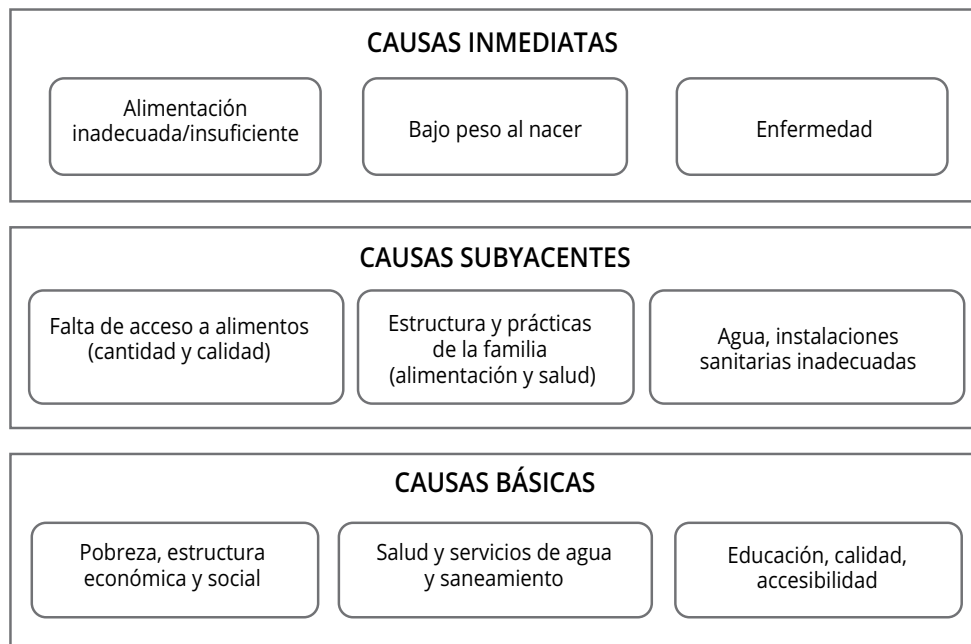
CAUSAS INMEDIATAS

Alimentación inadecuada/insuficiente

Bajo peso al nacer

Enfermedad

CAUSAS SUBYACENTES

Falta de acceso a alimentos (cantidad y calidad)

Estructura y prácticas de la familia (alimentación y salud)

Agua, instalaciones sanitarias inadecuadas

CAUSAS BÁSICAS

Pobreza, estructura económica y social

Salud y servicios de agua y saneamiento

Educación, calidad, accesibilidad